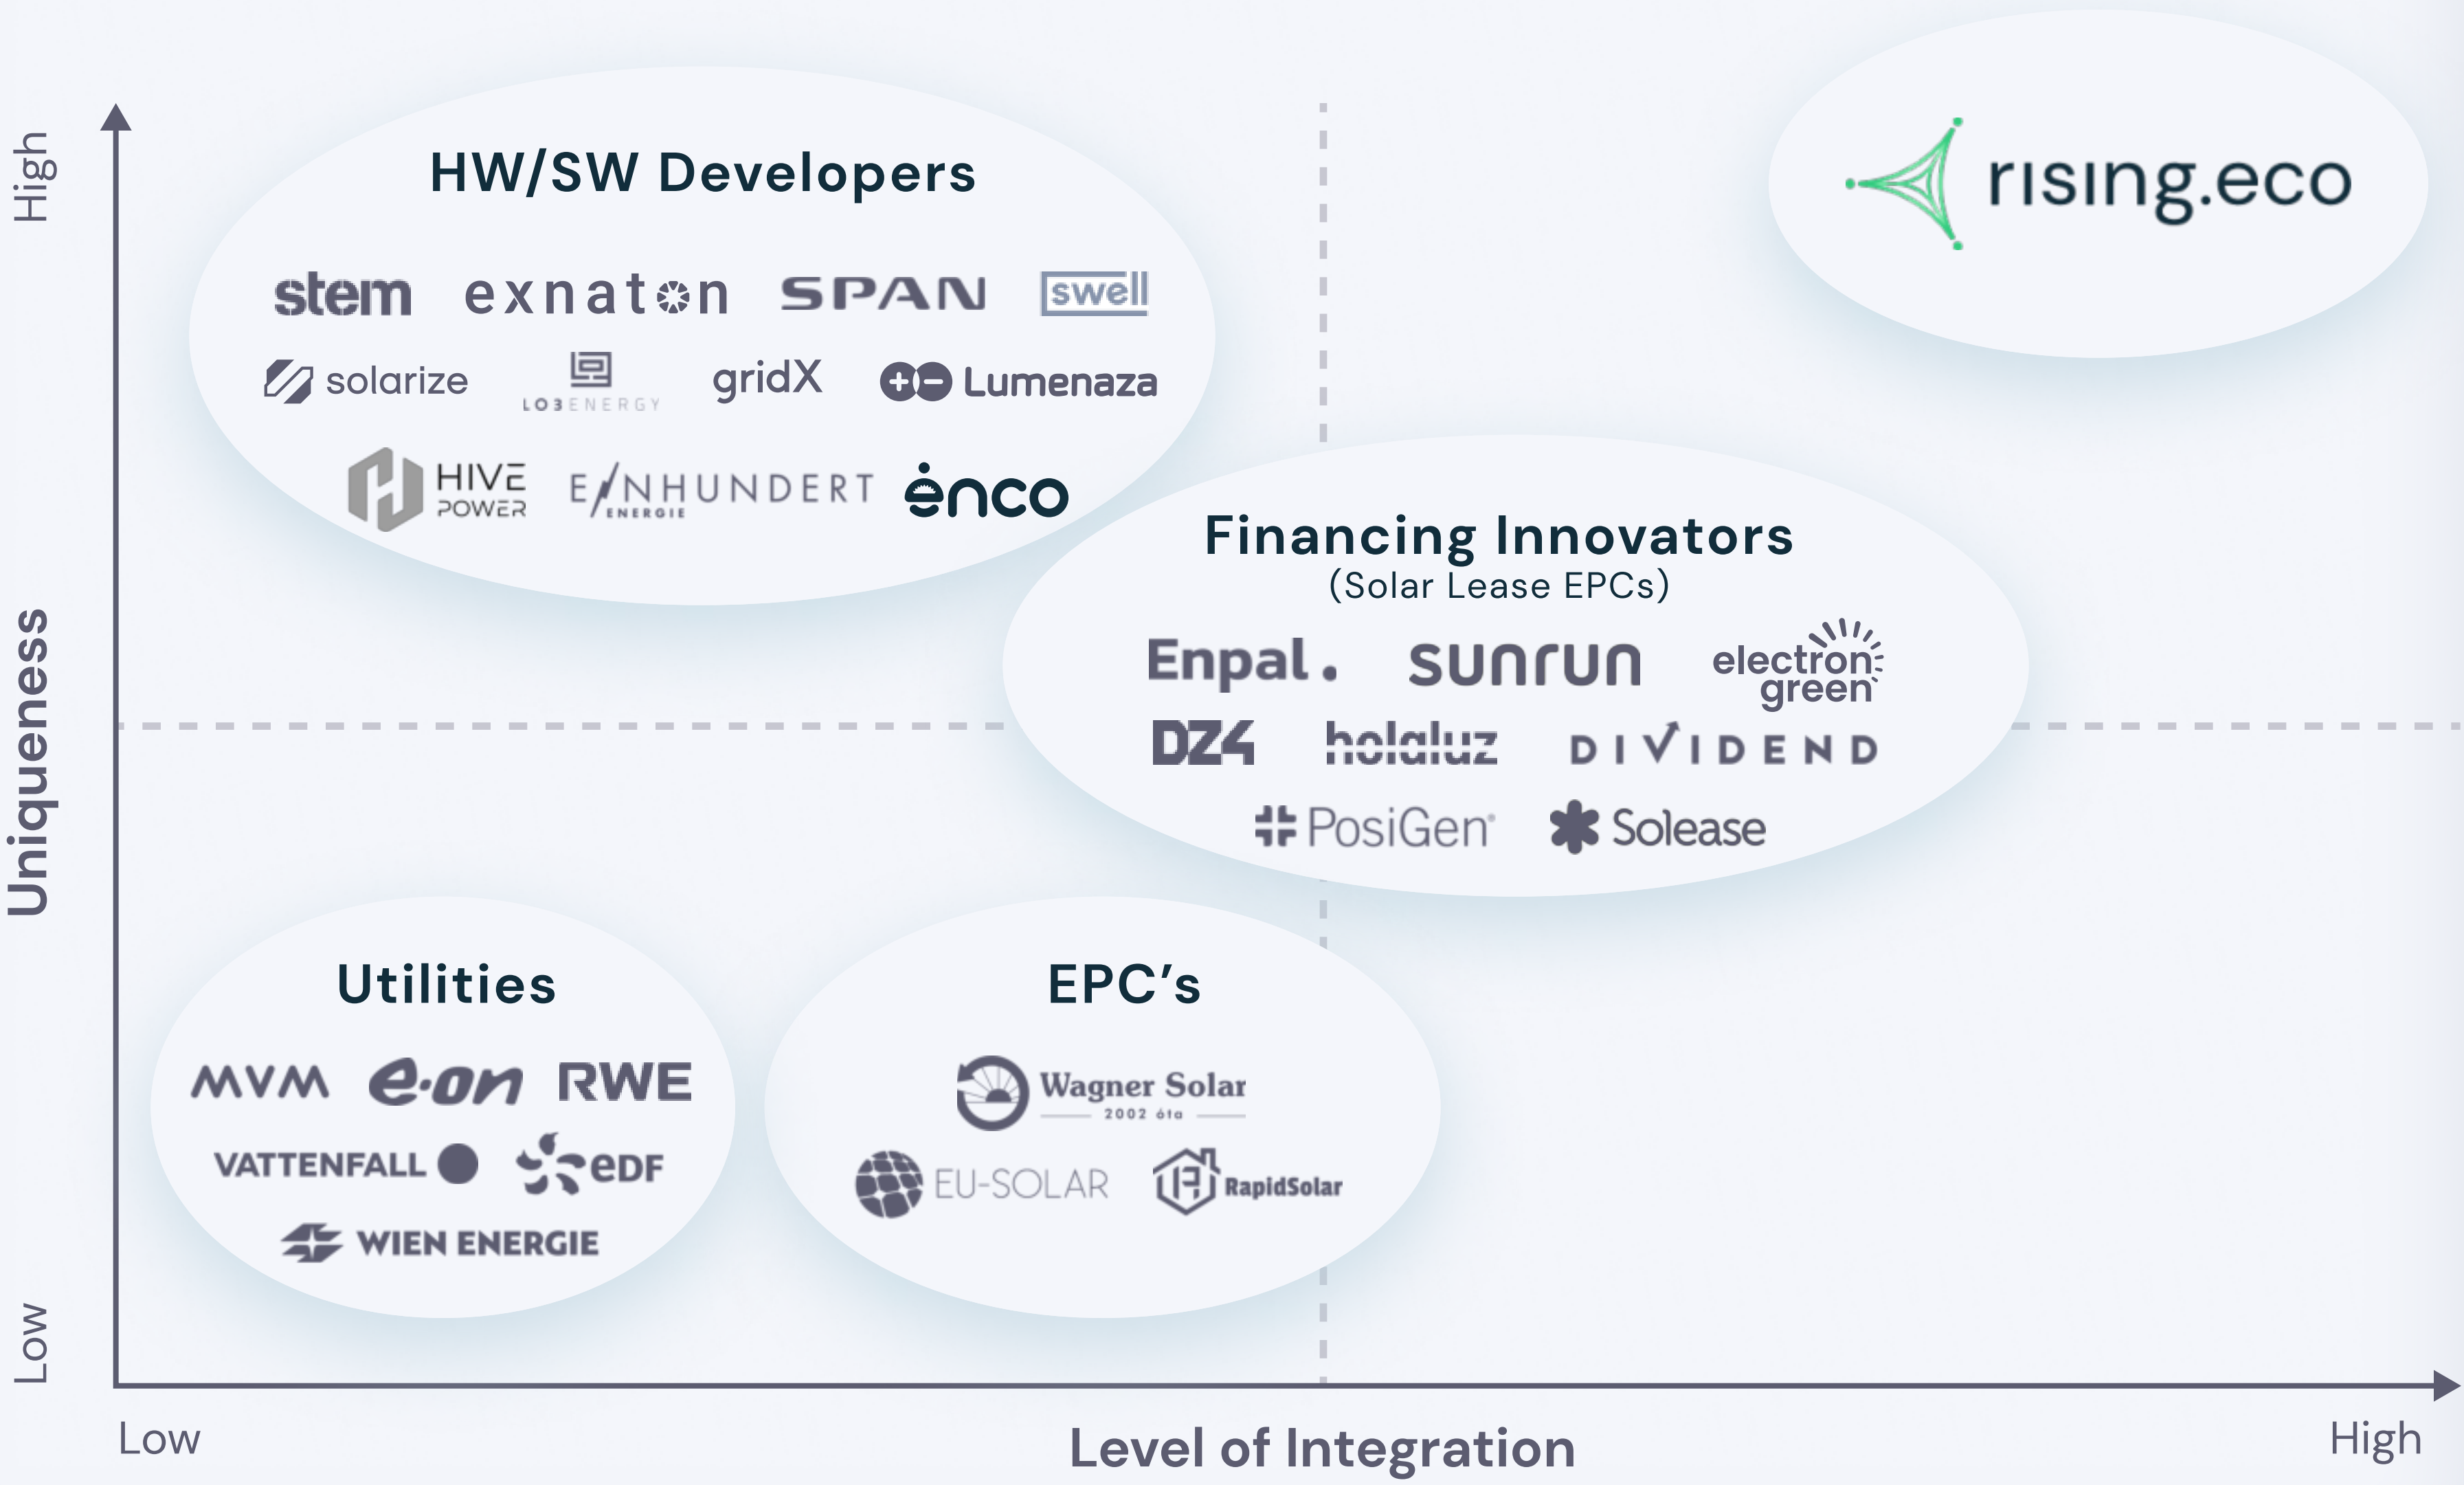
High

Uniqueness

Low

HW/SW Developers

stem exnaton SPAN swell

solarize LO3 ENERGY gridX Lumenaza

HIVE POWER EINHUNDERT ENERGIE ënco

rising.eco

Financing Innovators
(Solar Lease EPCs)

Enpal. sunrun electron green

DZ4 holaluz DIVIDEND

PosiGen Solease

Utilities

MVM e.on RWE

VATTENFALL eDF

WIEN ENERGIE

EPC's

Wagner Solar 2002 óta

EU-SOLAR RapidSolar

Low Level of Integration High